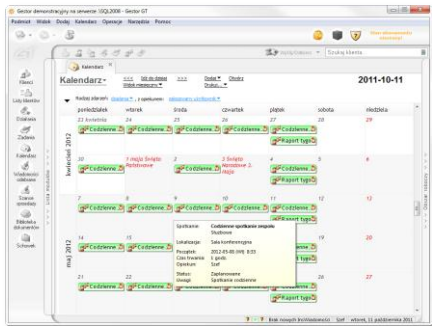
Sektor demonstracyjny na serwerze \SQL2008 - Gector GT

Podmiot Widok Dodaj Kalendarz Operacje Narzędzia Pomoc

Szukaj klienta

Kalendarz

Kalendarz

<<< Idź do dzisiaj >>> Dodaj Obiekty
Widok miesięczny Drukuj

2011-10-11

Rodzaj zdarzeń: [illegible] spotkanie: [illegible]

| | poniedziałek | wtorek | środa | czwartek | piątek | sobota | niedziela |
|---|---|---|---|---|---|---|---|
| | 21 kwietnia | 24 | 25 | 26 | 27 | 28 | 29 |
| | Codzienne | Codzienne | Codzienne | Codzienne | Codzienne | | |
| | | | | | Raport tyg | | |
| kwiecień 2012 | 30 | 1 maja Święto Państwowe | 2 | 3 Święto Narodowe 3 maja | 4 | 5 | 6 |
| | Codzienne | | Codzienne | | Codzienne | | |
| | | | | | Raport tyg | | |
| | 7 | 8 | 9 | 10 | 11 | 12 | 13 |
| | Codzienne | Codzienne | Codzienne | Codzienne | Codzienne | | |
| | | | | | Raport tyg | | |
| maj 2012 | 14 | 15 | | | | | 20 |
| | Codzienne | Codzienne | | | | | |
| | 21 | 22 | | | | | 27 |
| | Codzienne | Codzienne | | | | | |

Spotkanie: Codzienne spotkanie zespołu
Służbowe
Lokalizacja: Sala konferencyjna
Początek: 2012-05-01 (śr) 8:00
Czas trwania: 1 godz.
Opiekun: Szef
Status: Zaplanowane
Uwagi: Spotkanie codzienne

Klienci
Lista klientów
Działania
Zadania
Kalendarz
Wiadomości
Szanse sprzedaży
Biblioteka dokumentów
Schowek

Brak nowych powiadomień Szef wtorek, 11 października 2011